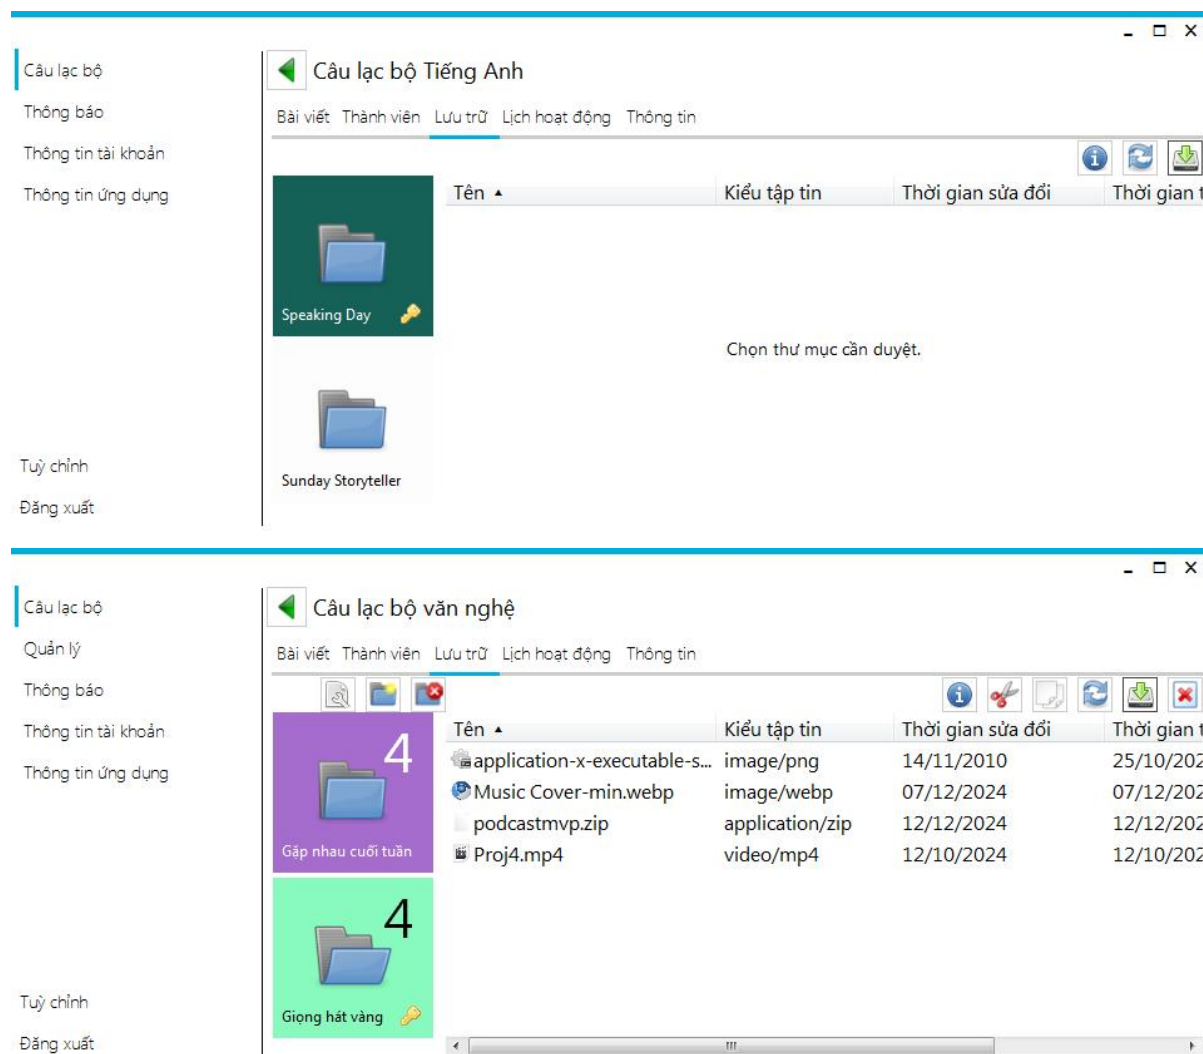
Câu lạc bộ
Thông báo
Thông tin tài khoản
Thông tin ứng dụng
Tuỳ chỉnh
Đăng xuất

Câu lạc bộ Tiếng Anh

Bài viết Thành viên Lưu trữ Lịch hoạt động Thông tin

Speaking Day
Sunday Storyteller

| Tên ▲ | Kiểu tập tin | Thời gian sửa đổi | Thời gian t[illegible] |
|---|---|---|---|

Chọn thư mục cần duyệt.

Câu lạc bộ
Quản lý
Thông báo
Thông tin tài khoản
Thông tin ứng dụng
Tuỳ chỉnh
Đăng xuất

Câu lạc bộ văn nghệ

Bài viết Thành viên Lưu trữ Lịch hoạt động Thông tin

4
Gặp nhau cuối tuần
4
Giọng hát vàng

| Tên ▲ | Kiểu tập tin | Thời gian sửa đổi | Thời gian t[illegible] |
|---|---|---|---|
| application-x-executable-s... | image/png | 14/11/2010 | 25/10/202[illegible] |
| Music Cover-min.webp | image/webp | 07/12/2024 | 07/12/202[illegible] |
| podcastmvp.zip | application/zip | 12/12/2024 | 12/12/202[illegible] |
| Proj4.mp4 | video/mp4 | 12/10/2024 | 12/10/202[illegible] |

III